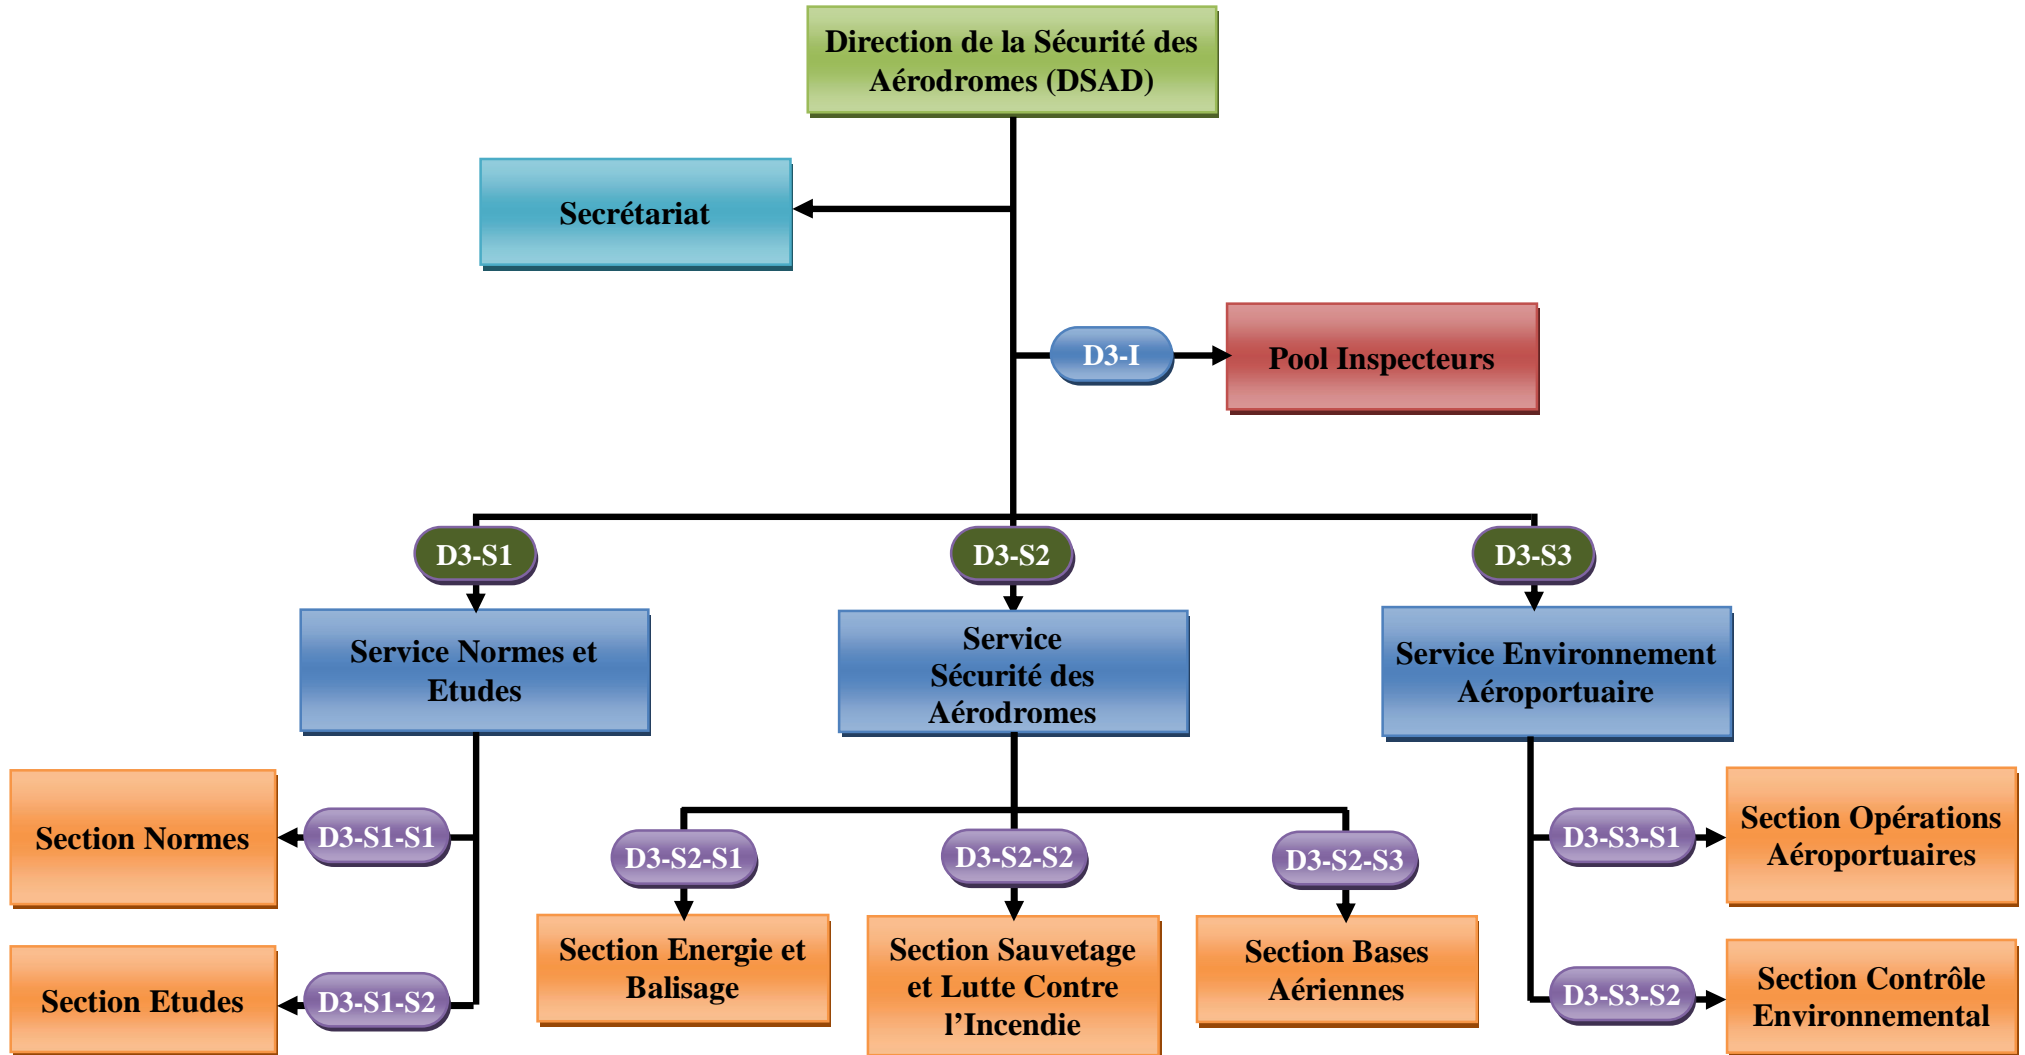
Direction de la Sécurité des Aérodromes (DSAD)

Secrétariat

D3-I

Pool Inspecteurs

D3-S1

D3-S2

D3-S3

Service Normes et Etudes

Service Sécurité des Aérodromes

Service Environnement Aéroportuaire

Section Normes

D3-S1-S1

Section Etudes

D3-S1-S2

D3-S2-S1

D3-S2-S2

D3-S2-S3

Section Energie et Balisage

Section Sauvetage et Lutte Contre l'Incendie

Section Bases Aériennes

D3-S3-S1

Section Opérations Aéroportuaires

D3-S3-S2

Section Contrôle Environnemental